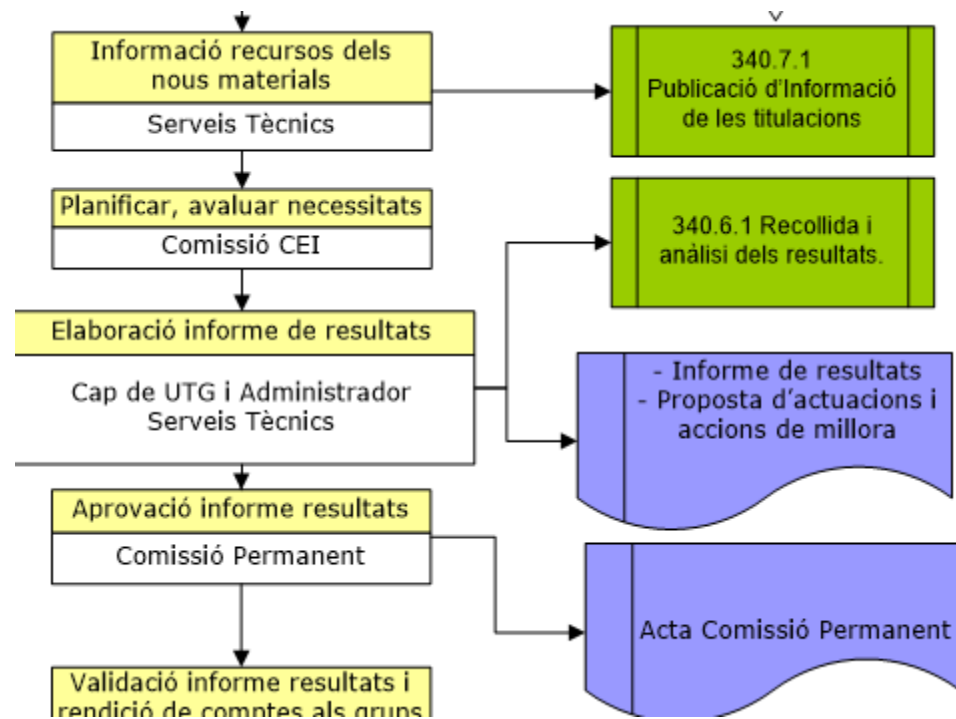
Informació recursos dels nous materials

Serveis Tècnics

340.7.1 Publicació d'Informació de les titulacions

Planificar, avaluar necessitats

Comissió CEI

340.6.1 Recollida i anàlisi dels resultats.

Elaboració informe de resultats

Cap de UTG i Administrador Serveis Tècnics

- Informe de resultats
- Proposta d'actuacions i accions de millora

Aprovació informe resultats

Comissió Permanent

Acta Comissió Permanent

Validació informe resultats i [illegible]